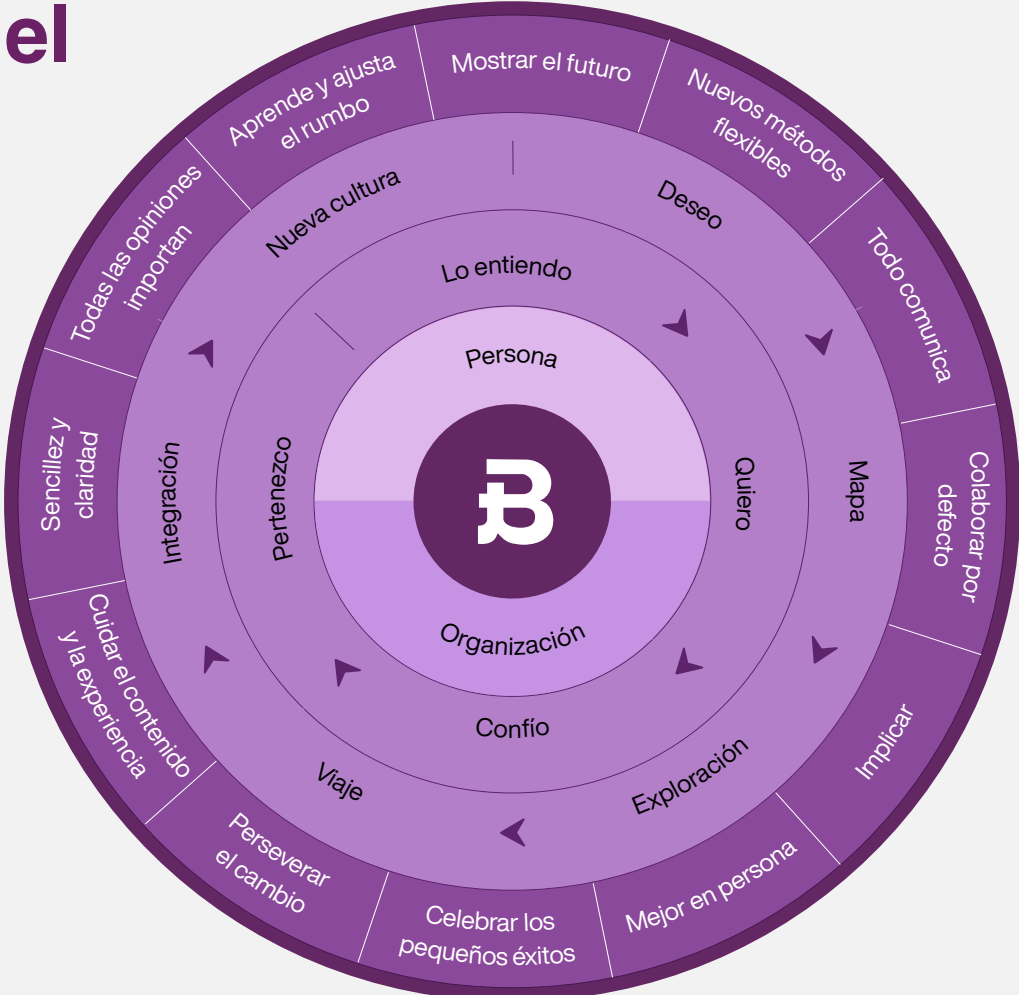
el

Mostrar el futuro

Nuevos métodos flexibles

Todo comunica

Colaborar por defecto

Implicar

Mejor en persona

Celebrar los pequeños éxitos

Perseverar el cambio

Cuidar el contenido y la experiencia

Sencillez y claridad

Todas las opiniones importan

Aprende y ajusta el rumbo

Deseo

Mapa

Exploración

Viaje

Integración

Nueva cultura

Lo entiendo

Quiero

Confío

Pertenezco

Persona

Organización